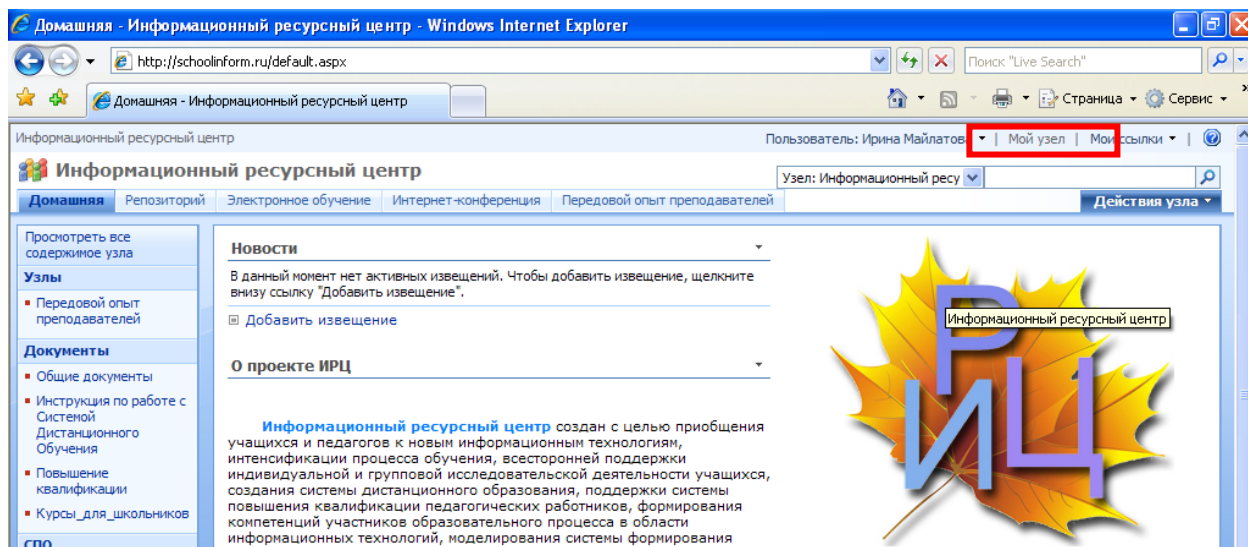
Домашняя - Информационный ресурсный центр - Windows Internet Explorer

http://schoolinform.ru/default.aspx

Поиск "Live Search"

Домашняя - Информационный ресурсный центр

Страница ▾ Сервис ▾

Информационный ресурсный центр

Пользователь: Ирина Майлатова ▾ | Мой узел | Мои ссылки ▾ |

Информационный ресурсный центр

Узел: Информационный ресу

Домашняя | Репозиторий | Электронное обучение | Интернет-конференция | Передовой опыт преподавателей

Действия узла ▾

Просмотреть все содержимое узла

Узлы

- Передовой опыт преподавателей

Документы

- Общие документы
- Инструкция по работе с Системой Дистанционного Обучения
- Повышение квалификации
- Курсы_для_школьников

СПО

Новости

В данный момент нет активных извещений. Чтобы добавить извещение, щелкните внизу ссылку "Добавить извещение".

Добавить извещение

О проекте ИРЦ

Информационный ресурсный центр создан с целью приобщения учащихся и педагогов к новым информационным технологиям, интенсификации процесса обучения, всесторонней поддержки индивидуальной и групповой исследовательской деятельности учащихся, создания системы дистанционного образования, поддержки системы повышения квалификации педагогических работников, формирования компетенций участников образовательного процесса в области информационных технологий, моделирования системы формирования

Информационный ресурсный центр

РИЦ